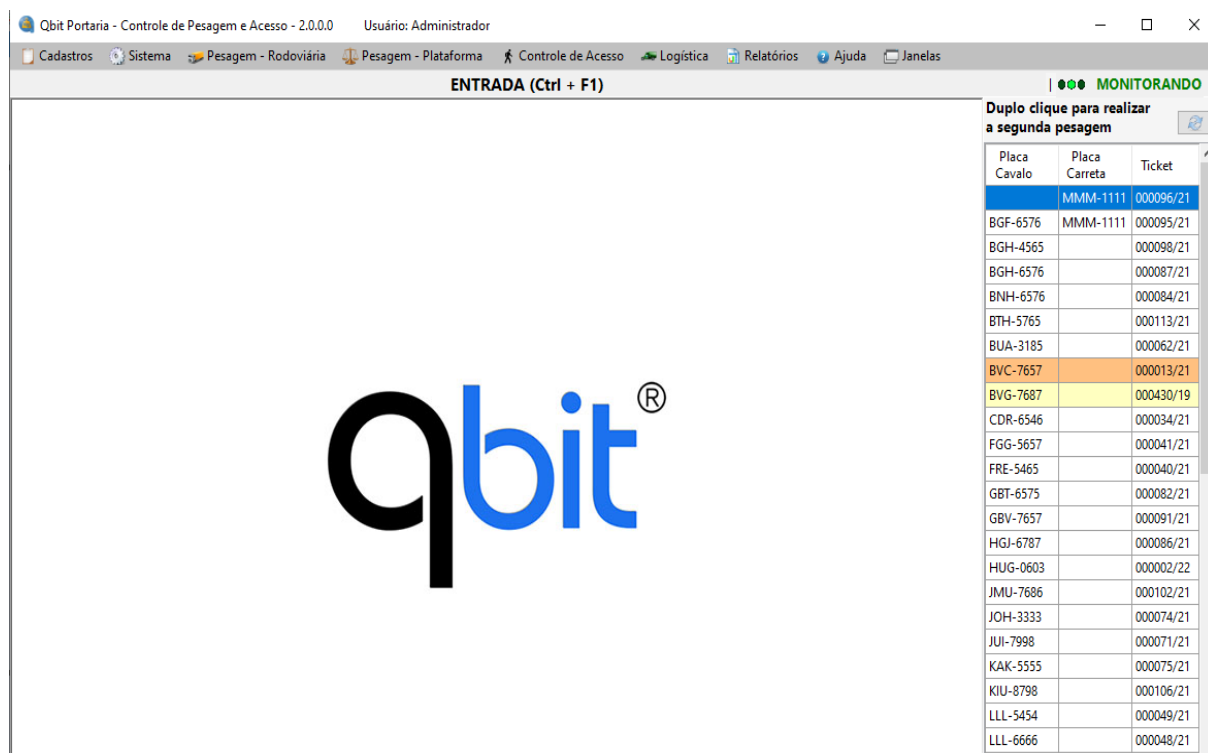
Qbit Portaria - Controle de Pesagem e Acesso - 2.0.0.0 Usuário: Administrador

Cadastros Sistema Pesagem - Rodoviária Pesagem - Plataforma Controle de Acesso Logística Relatórios Ajuda Janelas

ENTRADA (Ctrl + F1)

MONITORANDO

Duplo clique para realizar a segunda pesagem

| Placa Cavalo | Placa Carreta | Ticket |
|---|---|---|
| | MMM-1111 | 000096/21 |
| BGF-6576 | MMM-1111 | 000095/21 |
| BGH-4565 | | 000098/21 |
| BGH-6576 | | 000087/21 |
| BNH-6576 | | 000084/21 |
| BTH-5765 | | 000113/21 |
| BUA-3185 | | 000062/21 |
| BVC-7657 | | 000013/21 |
| BVG-7687 | | 000430/19 |
| CDR-6546 | | 000034/21 |
| FGG-5657 | | 000041/21 |
| FRE-5465 | | 000040/21 |
| GBT-6575 | | 000082/21 |
| GBV-7657 | | 000091/21 |
| HGJ-6787 | | 000086/21 |
| HUG-0603 | | 000002/22 |
| JMU-7686 | | 000102/21 |
| JOH-3333 | | 000074/21 |
| JUI-7998 | | 000071/21 |
| KAK-5555 | | 000075/21 |
| KIU-8798 | | 000106/21 |
| LLL-5454 | | 000049/21 |
| LLL-6666 | | 000048/21 |

qbit®